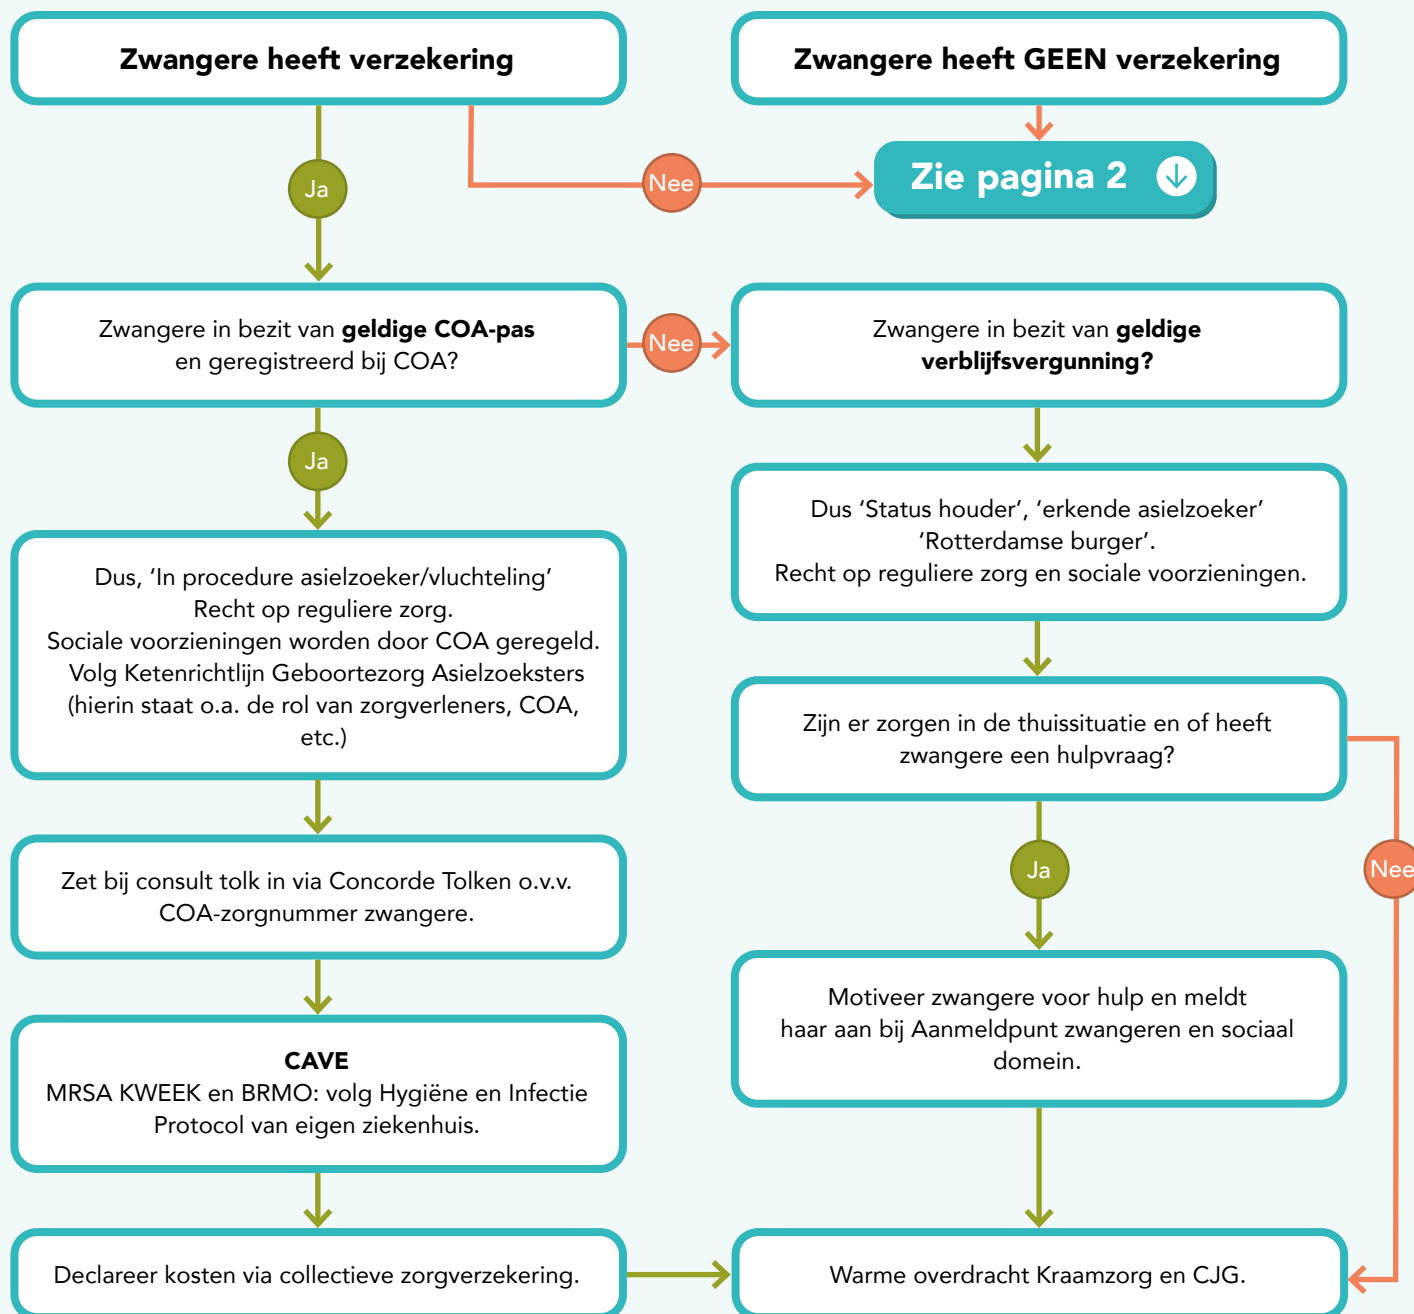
Zwangere heeft verzekering

Zwangere heeft GEEN verzekering

Ja

Nee

Zie pagina 2

Zwangere in bezit van **geldige COA-pas** en geregistreerd bij COA?

Nee

Zwangere in bezit van **geldige verblijfsvergunning?**

Ja

Dus, 'In procedure asielzoeker/vluchteling' Recht op reguliere zorg. Sociale voorzieningen worden door COA geregeld. Volg Ketenrichtlijn Geboortezorg Asielzoeksters (hierin staat o.a. de rol van zorgverleners, COA, etc.)

Dus 'Status houder', 'erkende asielzoeker' 'Rotterdamse burger'. Recht op reguliere zorg en sociale voorzieningen.

Zijn er zorgen in de thuissituatie en of heeft zwangere een hulpvraag?

Zet bij consult tolk in via Concorde Tolken o.v.v. COA-zorgnummer zwangere.

Ja

Nee

Motiveer zwangere voor hulp en meldt haar aan bij Aanmeldpunt zwangeren en sociaal domein.

**CAVE**
MRSA KWEEK en BRMO: volg Hygiëne en Infectie Protocol van eigen ziekenhuis.

Declareer kosten via collectieve zorgverzekering.

Warme overdracht Kraamzorg en CJG.